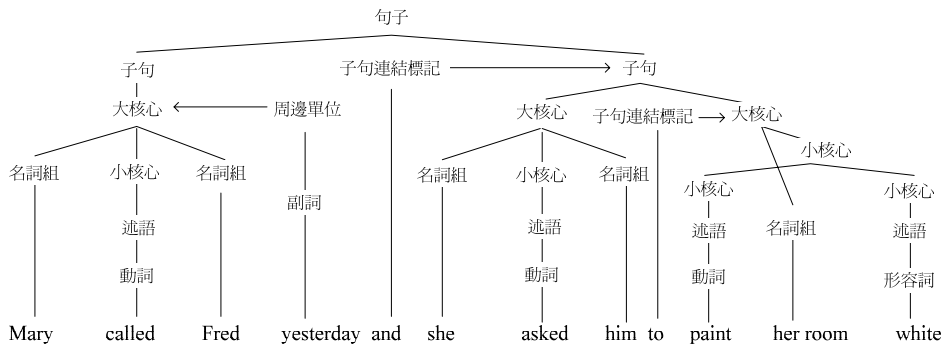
句子

子句

子句連結標記

子句

大核心

周邊單位

大核心

子句連結標記

大核心

小核心

名詞組

小核心

名詞組

副詞

名詞組

小核心

名詞組

小核心

名詞組

小核心

述語

述語

述語

述語

動詞

動詞

動詞

形容詞

Mary called Fred yesterday and she asked him to paint her room white